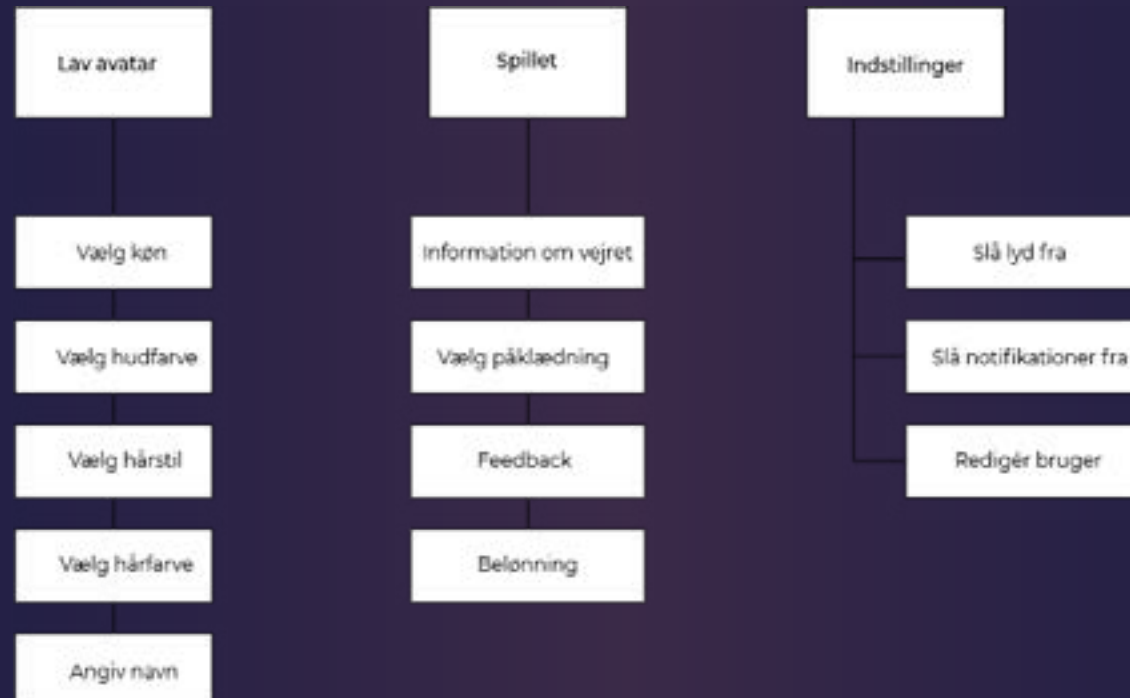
Lav avatar

Vælg køn

Vælg hudfarve

Vælg hårstil

Vælg hårfarve

Angiv navn

Spillet

Information om vejret

Vælg påklædning

Feedback

Belønning

Indstillinger

Slå lyd fra

Slå notifikationer fra

Redigér bruger